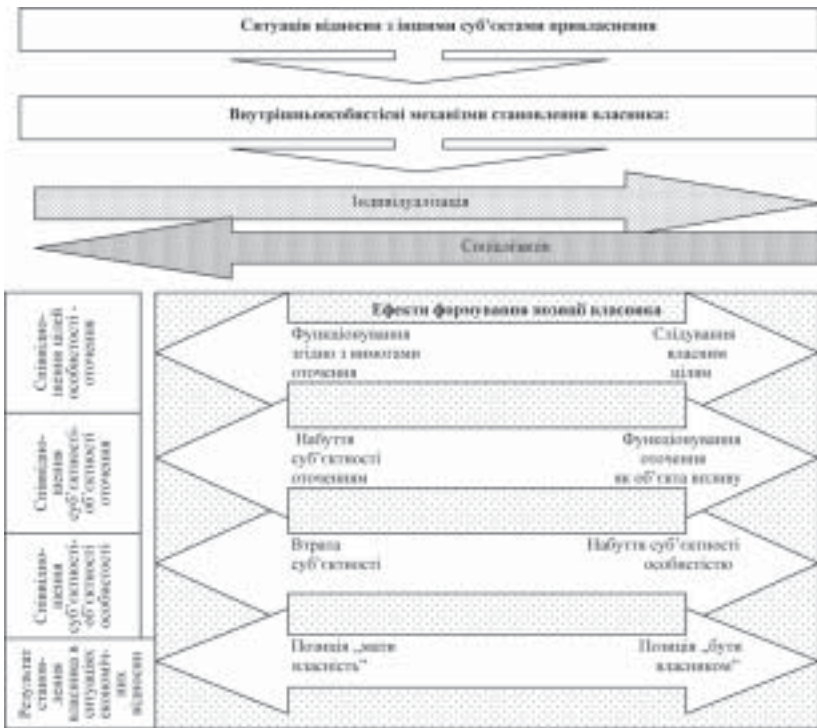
Ситуація відносин з іншими суб'єктами привласнення

Внутрішньоособистісні механізми становлення власника:

Індивідуалізація

Соціалізація

Співвідношення цілей особистості - оточення

Співвідношення суб'єктності-об'єктності оточення

Співвідношення суб'єктності-об'єктності особистості

Результат становлення власника в ситуаціях економічних відносин

Ефекти формування позиції власника

Функціонування згідно з вимогами оточення

Слідування власним цілям

Набуття суб'єктності оточенням

Функціонування оточення як об'єкта впливу

Втрата суб'єктності

Набуття суб'єктності особистістю

Позиція „мати власність"

Позиція „бути власником"